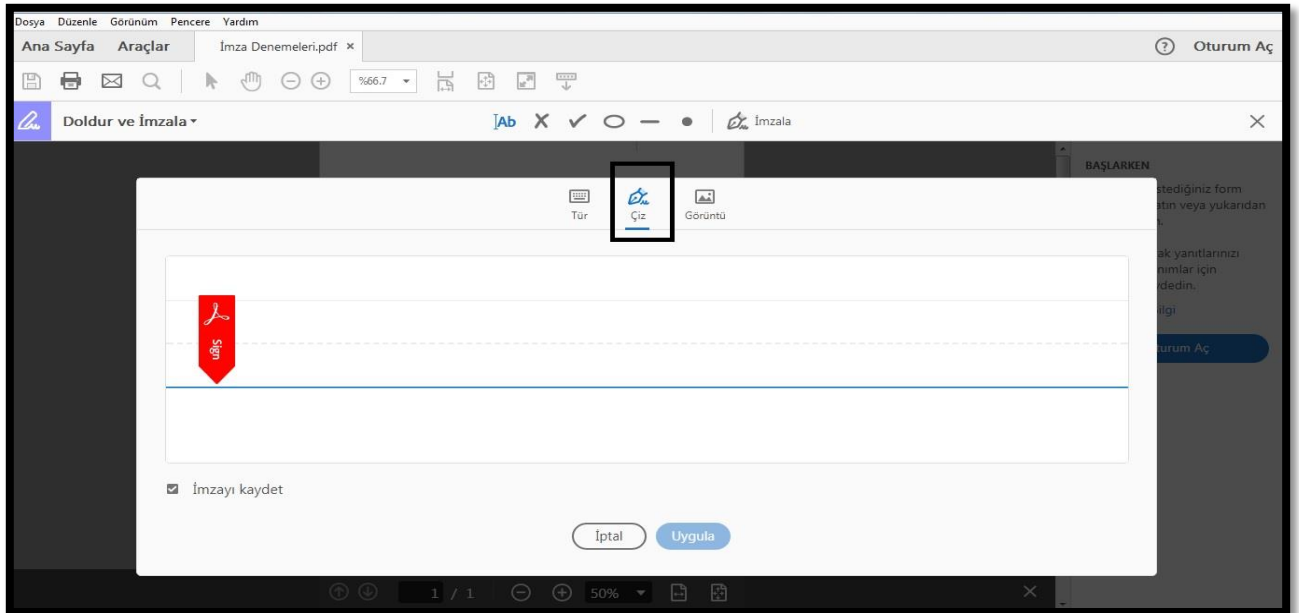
Dosya Düzenle Görünüm Pencere Yardım

Ana Sayfa Araçlar İmza Denemeleri.pdf ×

? Oturum Aç

%66.7

Doldur ve İmzala

Ab X ✓ İmzala

BAŞLARKEN

stediğiniz form
atın veya yukarıdan

ak yanıtlarınızı
nımlar için
dedin.

lgi

turum Aç

Tür Çiz Görüntü

Sign

İmzayı kaydet

İptal Uygula

1 / 1 50%